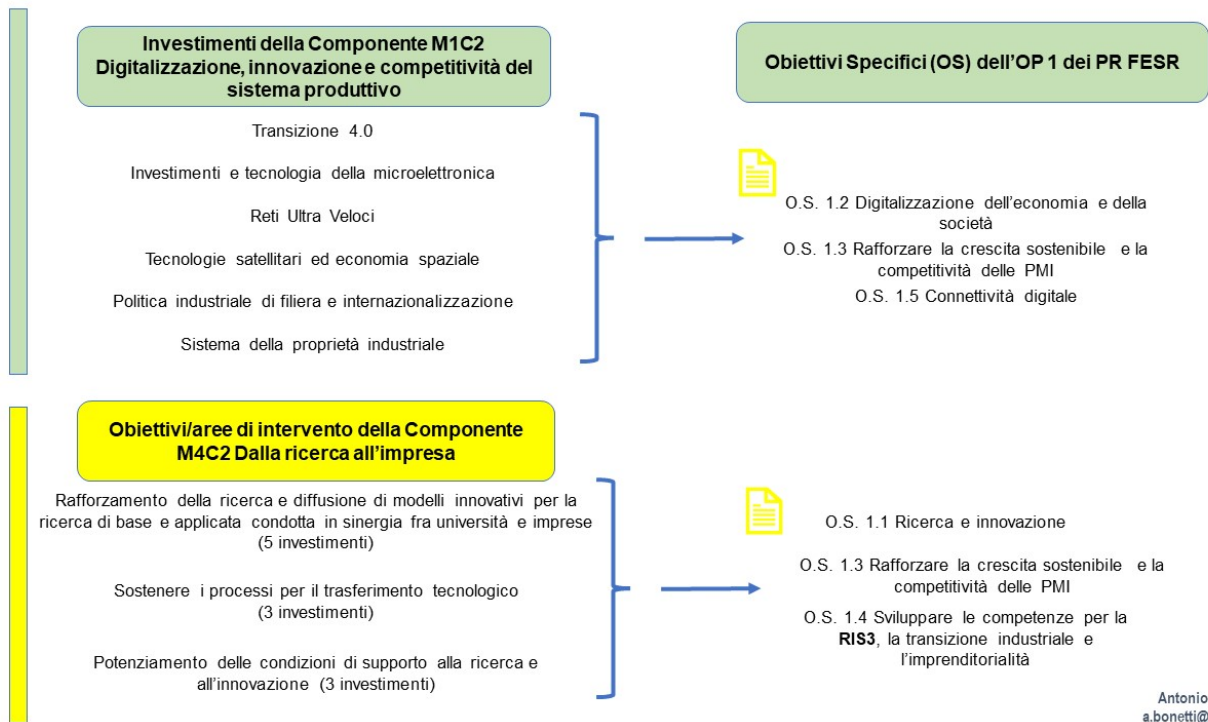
Investimenti della Componente M1C2 Digitalizzazione, innovazione e competitività del sistema produttivo

Obiettivi Specifici (OS) dell'OP 1 dei PR FESR

Transizione 4.0

Investimenti e tecnologia della microelettronica

Reti Ultra Veloci

Tecnologie satellitari ed economia spaziale

Politica industriale di filiera e internazionalizzazione

Sistema della proprietà industriale

O.S. 1.2 Digitalizzazione dell'economia e della società

O.S. 1.3 Rafforzare la crescita sostenibile e la competitività delle PMI

O.S. 1.5 Connettività digitale

Obiettivi/aree di intervento della Componente M4C2 Dalla ricerca all'impresa

Rafforzamento della ricerca e diffusione di modelli innovativi per la ricerca di base e applicata condotta in sinergia fra università e imprese (5 investimenti)

Sostenere i processi per il trasferimento tecnologico (3 investimenti)

Potenziamento delle condizioni di supporto alla ricerca e all'innovazione (3 investimenti)

O.S. 1.1 Ricerca e innovazione

O.S. 1.3 Rafforzare la crescita sostenibile e la competitività delle PMI

O.S. 1.4 Sviluppare le competenze per la RIS3, la transizione industriale e l'imprenditorialità

Antonio
a.bonetti@